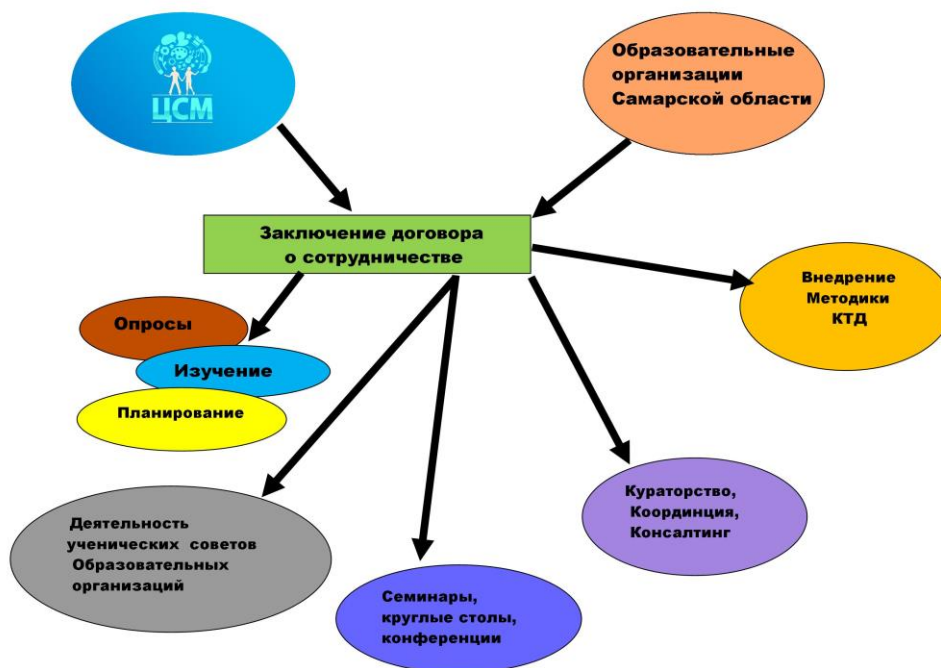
ЦСМ

Образовательные организации Самарской области

Заключение договора о сотрудничестве

Внедрение Методики КТД

Опросы

Изучение

Планирование

Деятельность ученических советов Образовательных организаций

Семинары, круглые столы, конференции

Кураторство, Координция, Консалтинг